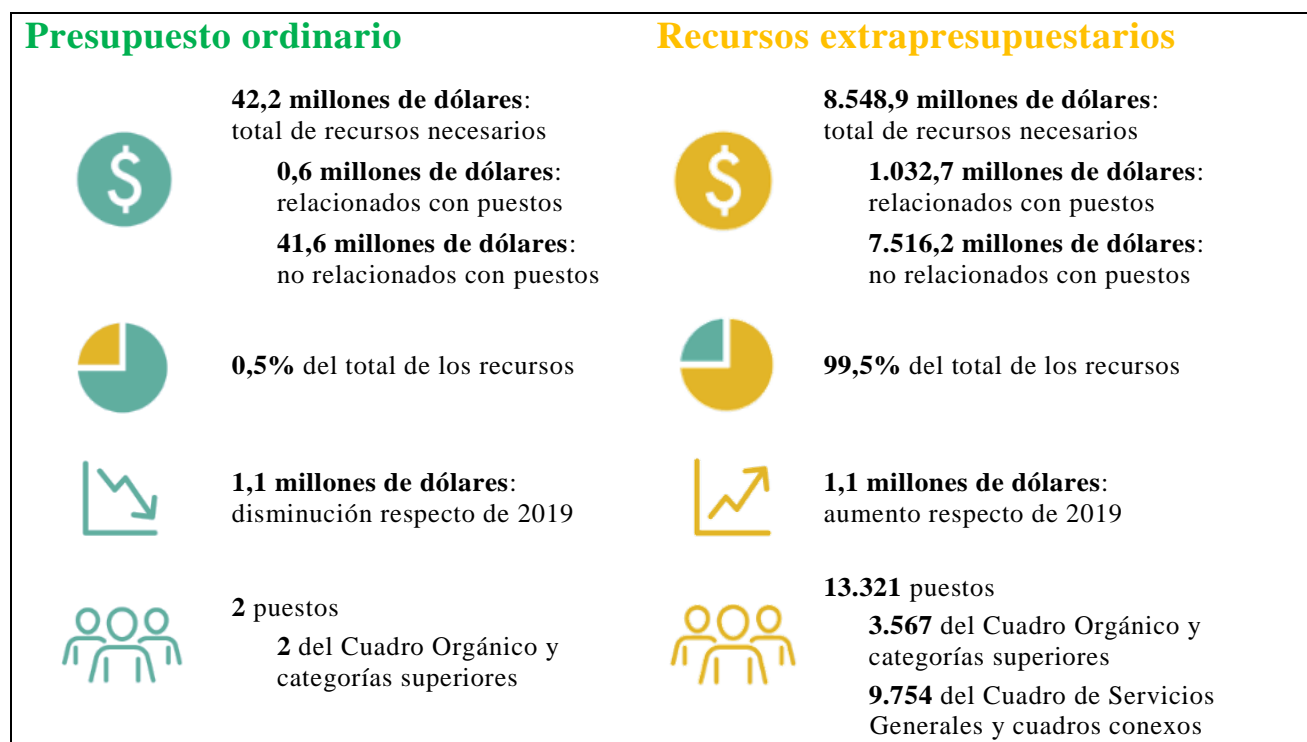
Presupuesto ordinario

**42,2 millones de dólares**: total de recursos necesarios

**0,6 millones de dólares**: relacionados con puestos

**41,6 millones de dólares**: no relacionados con puestos

**0,5%** del total de los recursos

**1,1 millones de dólares**: disminución respecto de 2019

**2** puestos

**2** del Cuadro Orgánico y categorías superiores

Recursos extrapresupuestarios

**8.548,9 millones de dólares**: total de recursos necesarios

**1.032,7 millones de dólares**: relacionados con puestos

**7.516,2 millones de dólares**: no relacionados con puestos

**99,5%** del total de los recursos

**1,1 millones de dólares**: aumento respecto de 2019

**13.321** puestos

**3.567** del Cuadro Orgánico y categorías superiores

**9.754** del Cuadro de Servicios Generales y cuadros conexos